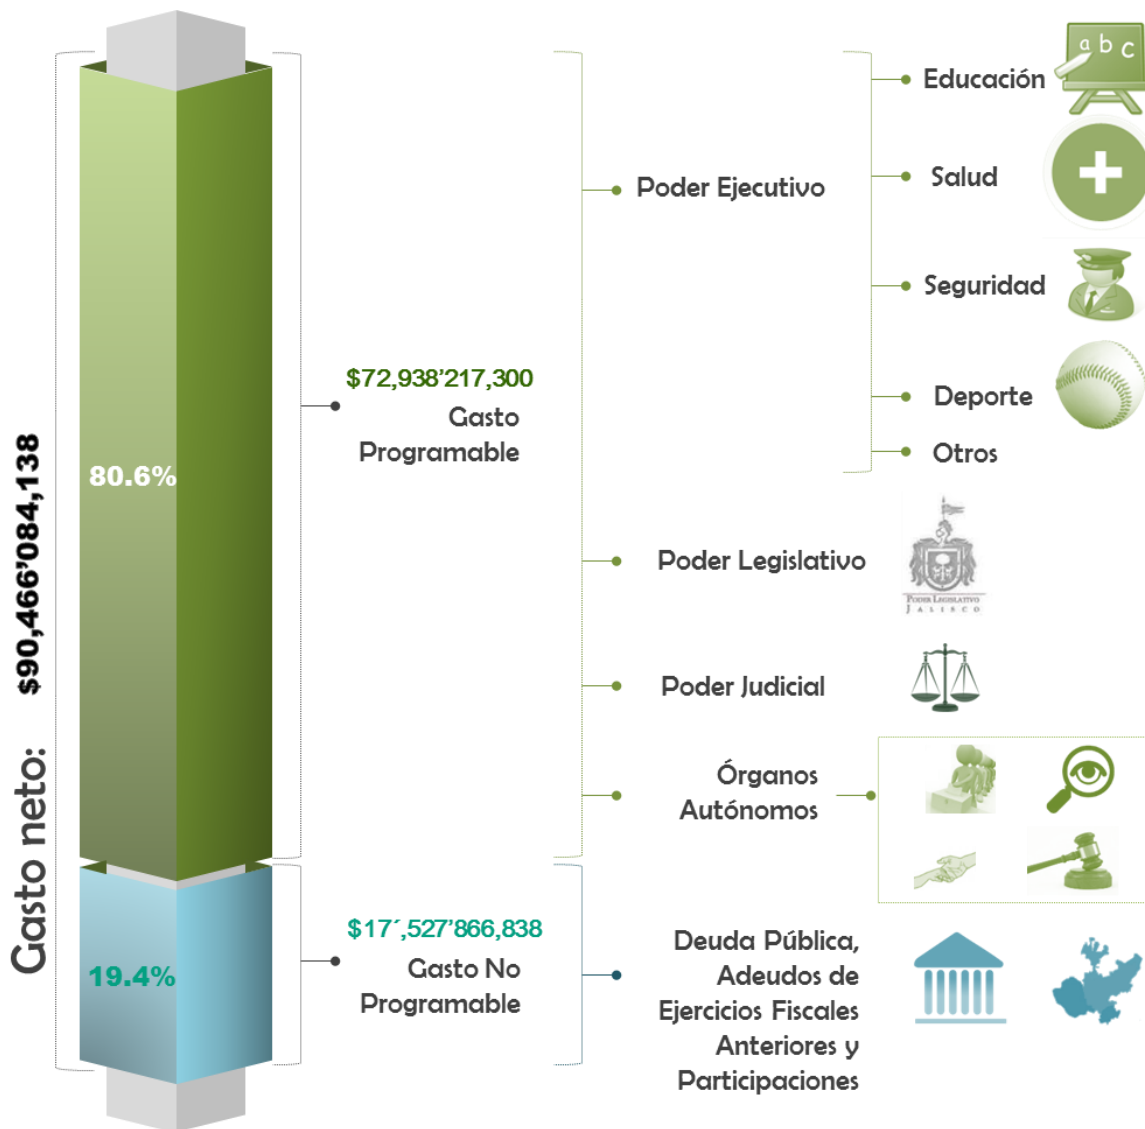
Gasto neto: $90,466'084,138

80.6%

19.4%

$72,938'217,300
Gasto Programable

$17´,527'866,838
Gasto No Programable

Poder Ejecutivo

Educación

a b c

Salud

Seguridad

Deporte

Otros

Poder Legislativo

PODER LEGISLATIVO
JALISCO

Poder Judicial

Órganos Autónomos

Deuda Pública, Adeudos de Ejercicios Fiscales Anteriores y Participaciones